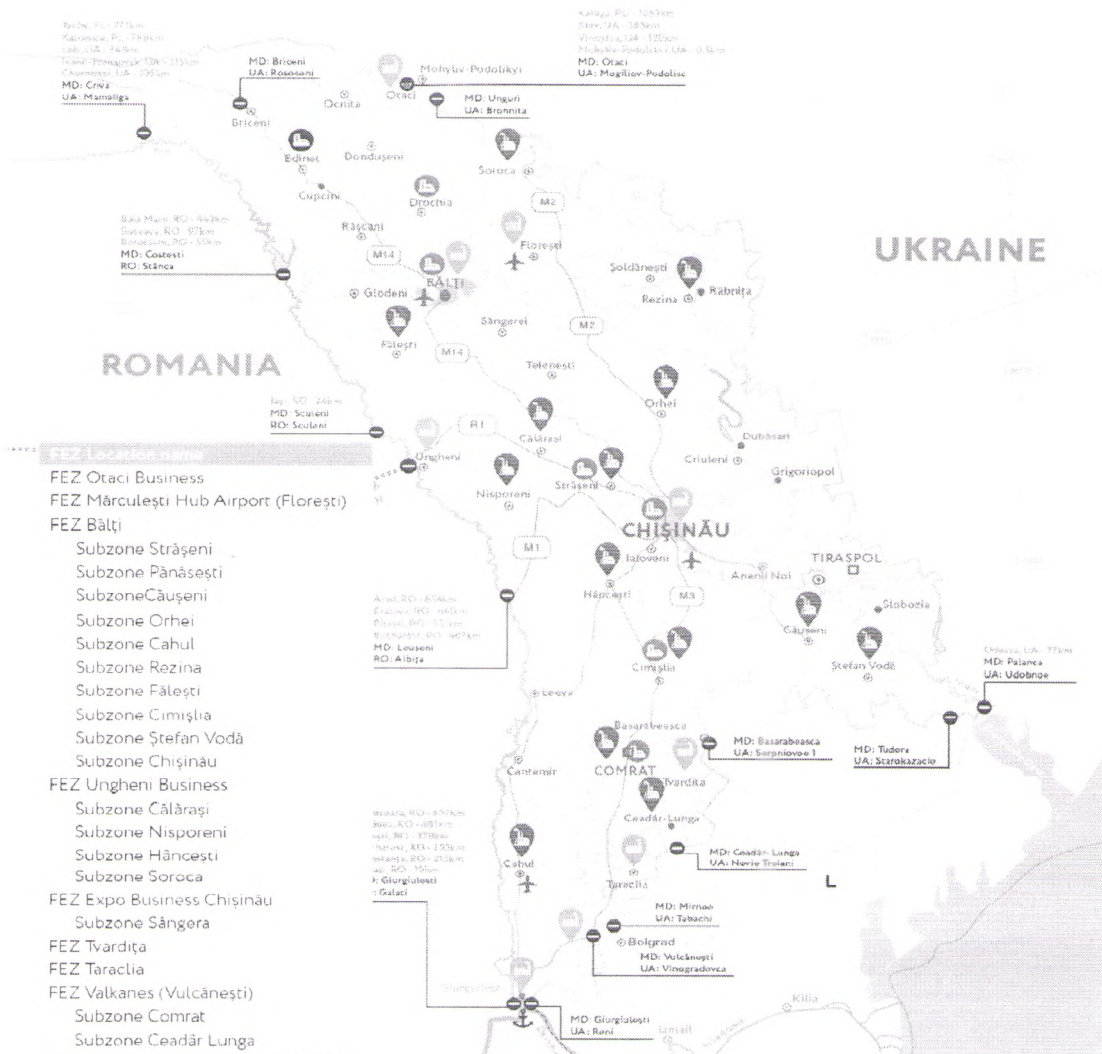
Rzeszów, PL - 771km
Katowice, PL - 748km
Lviv, UA - 348km
Ivano-Frankivsk, UA - 215km
Chernivtsi, UA - 106km
MD: Criva
UA: Mamaliga

MD: Briceni
UA: Rososeni

Kaliningrad, PL - 1063km
Kiev, UA - 385km
Vinnytsia, UA - 120km
Mohyliv-Podilskyi, UA - 0.5km
MD: Otaci
UA: Mogiliov-Podolsc

Mohyliv-Podilskyi
Otaci
MD: Unguri
UA: Bronnita
Ocnita
Briceni
Edinet
Donduşeni
Soroca
Cupcini
Drochia
M2
Baia Mare, RO - 443km
Suceava, RO - 97km
Botoşani, RO - 55km
MD: Costesti
RO: Stânca
Râşcani
Floreşti
M14
UKRAINE
Şoldăneşti
Rezina
Râbniţa
Glodeni
BĂLŢI
Sângerei
M2
Făleşti
M14
ROMANIA
Teleneşti
Orhei
Iaşi, RO - 24km
MD: Sculeni
RO: Sculeni
R1
Călăraşi
Dubăsari
Criuleni
Grigoriopol
Ungheni
Nisporeni
Străşeni
CHIŞINĂU
M1
Ialoveni
Anenii Noi
TIRASPOL
Hânceşti
M3
Slobozia
Arad, RO - 654km
Craiova, RO - 661km
Piteşti, RO - 553km
Bucureşti, RO - 467km
MD: Leuseni
RO: Albiţa
Căuşeni
Ştefan Vodă
Cimişlia
Odessa, UA - 77km
MD: Palanca
UA: Udobnoe
Leova
Basarabeasca
MD: Basarabeasca
UA: Serpnivoe 1
MD: Tudora
UA: Starokazacie
COMRAT
Cantemir
Tvardiţa
Ceadâr-Lunga
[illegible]soara, RO - 697km
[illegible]ova, RO - 481km
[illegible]ti, RO - 378km
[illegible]reşti, RO - 255km
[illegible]stanţa, RO - 215km
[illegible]ai, RO - 10km
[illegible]: Giurgiuleşti
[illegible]: Galaţi
Cahul
MD: Ceadâr-Lunga
UA: Novie Troiani
Taraclia
L
MD: Mirnoe
UA: Tabachi
Bolgrad
MD: Vulcăneşti
UA: Vinogradovca
Giurgiuleşti
Kilia
MD: Giurgiuleşti
UA: Reni
Izmail

FEZ Location name
FEZ Otaci Business
FEZ Mărculeşti Hub Airport (Floreşti)
FEZ Bălţi
Subzone Străşeni
Subzone Pănăşeşti
SubzoneCăuşeni
Subzone Orhei
Subzone Cahul
Subzone Rezina
Subzone Făleşti
Subzone Cimişlia
Subzone Ştefan Vodă
Subzone Chişinău
FEZ Ungheni Business
Subzone Călăraşi
Subzone Nisporeni
Subzone Hânceşti
Subzone Soroca
FEZ Expo Business Chişinău
Subzone Sângera
FEZ Tvardiţa
FEZ Taraclia
FEZ Valkanes (Vulcăneşti)
Subzone Comrat
Subzone Ceadâr Lunga